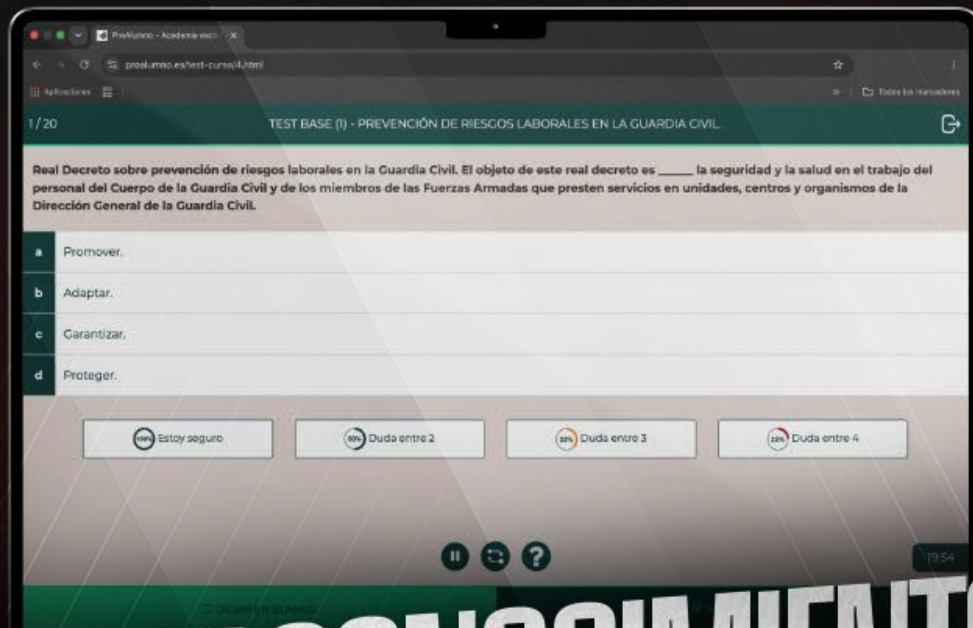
ProAlumno - Academia esci ×

proalumno.es/test-curso/4.html

Aplicaciones

Todos los marcadores

1/20

TEST BASE (I) - PREVENCIÓN DE RIESGOS LABORALES EN LA GUARDIA CIVIL

Real Decreto sobre prevención de riesgos laborales en la Guardia Civil. El objeto de este real decreto es _____ la seguridad y la salud en el trabajo del personal del Cuerpo de la Guardia Civil y de los miembros de las Fuerzas Armadas que presten servicios en unidades, centros y organismos de la Dirección General de la Guardia Civil.

a Promover.

b Adaptar.

c Garantizar.

d Proteger.

100% Estoy seguro

50% Duda entre 2

33% Duda entre 3

25% Duda entre 4

19:54

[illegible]

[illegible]